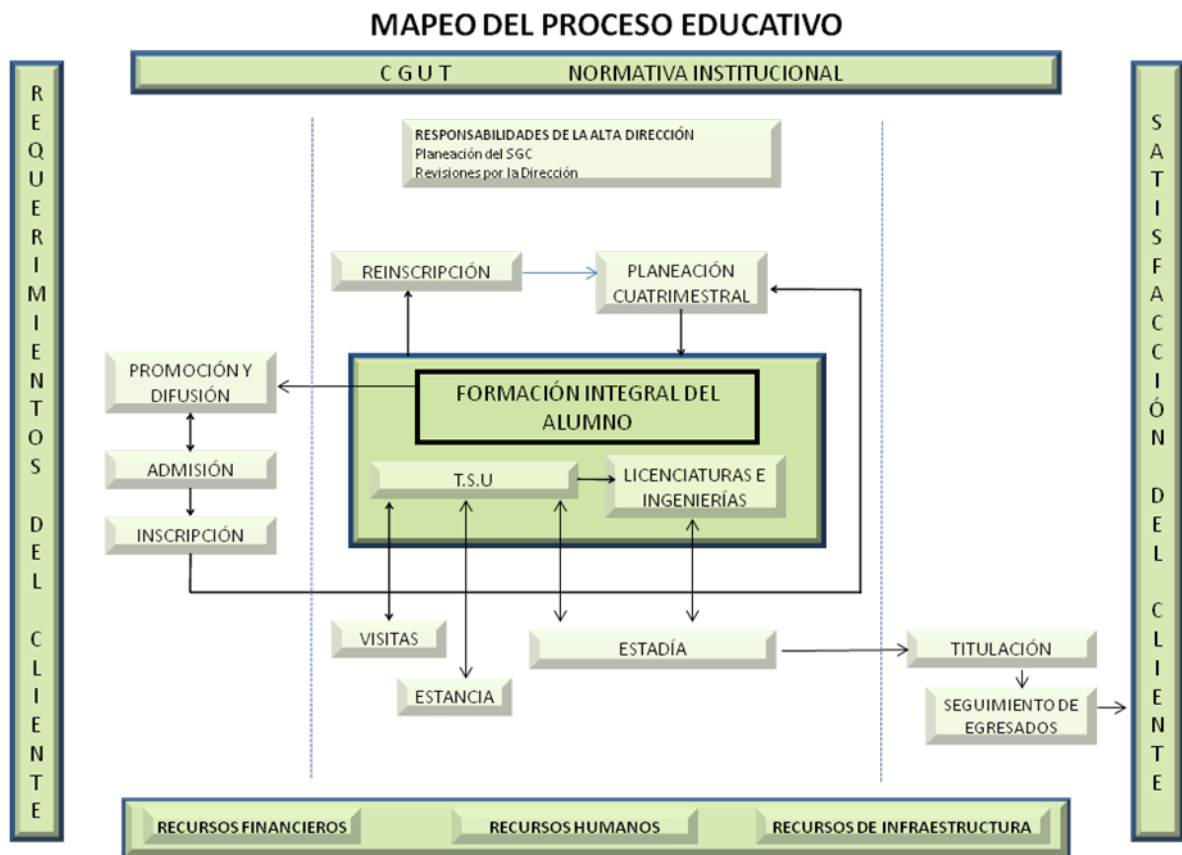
MAPEO DEL PROCESO EDUCATIVO

CGUT NORMATIVA INSTITUCIONAL

REQUERIMIENTOS DEL CLIENTE

RESPONSABILIDADES DE LA ALTA DIRECCIÓN
Planeación del SGC
Revisiones por la Dirección

REINSCRIPCIÓN

PLANEACIÓN CUATRIMESTRAL

PROMOCIÓN Y DIFUSIÓN

FORMACIÓN INTEGRAL DEL ALUMNO

ADMISIÓN

T.S.U

LICENCIATURAS E INGENIERÍAS

INSCRIPCIÓN

VISITAS

ESTADÍA

TITULACIÓN

ESTANCIA

SEGUIMIENTO DE EGRESADOS

SATISFACCIÓN DEL CLIENTE

RECURSOS FINANCIEROS

RECURSOS HUMANOS

RECURSOS DE INFRAESTRUCTURA